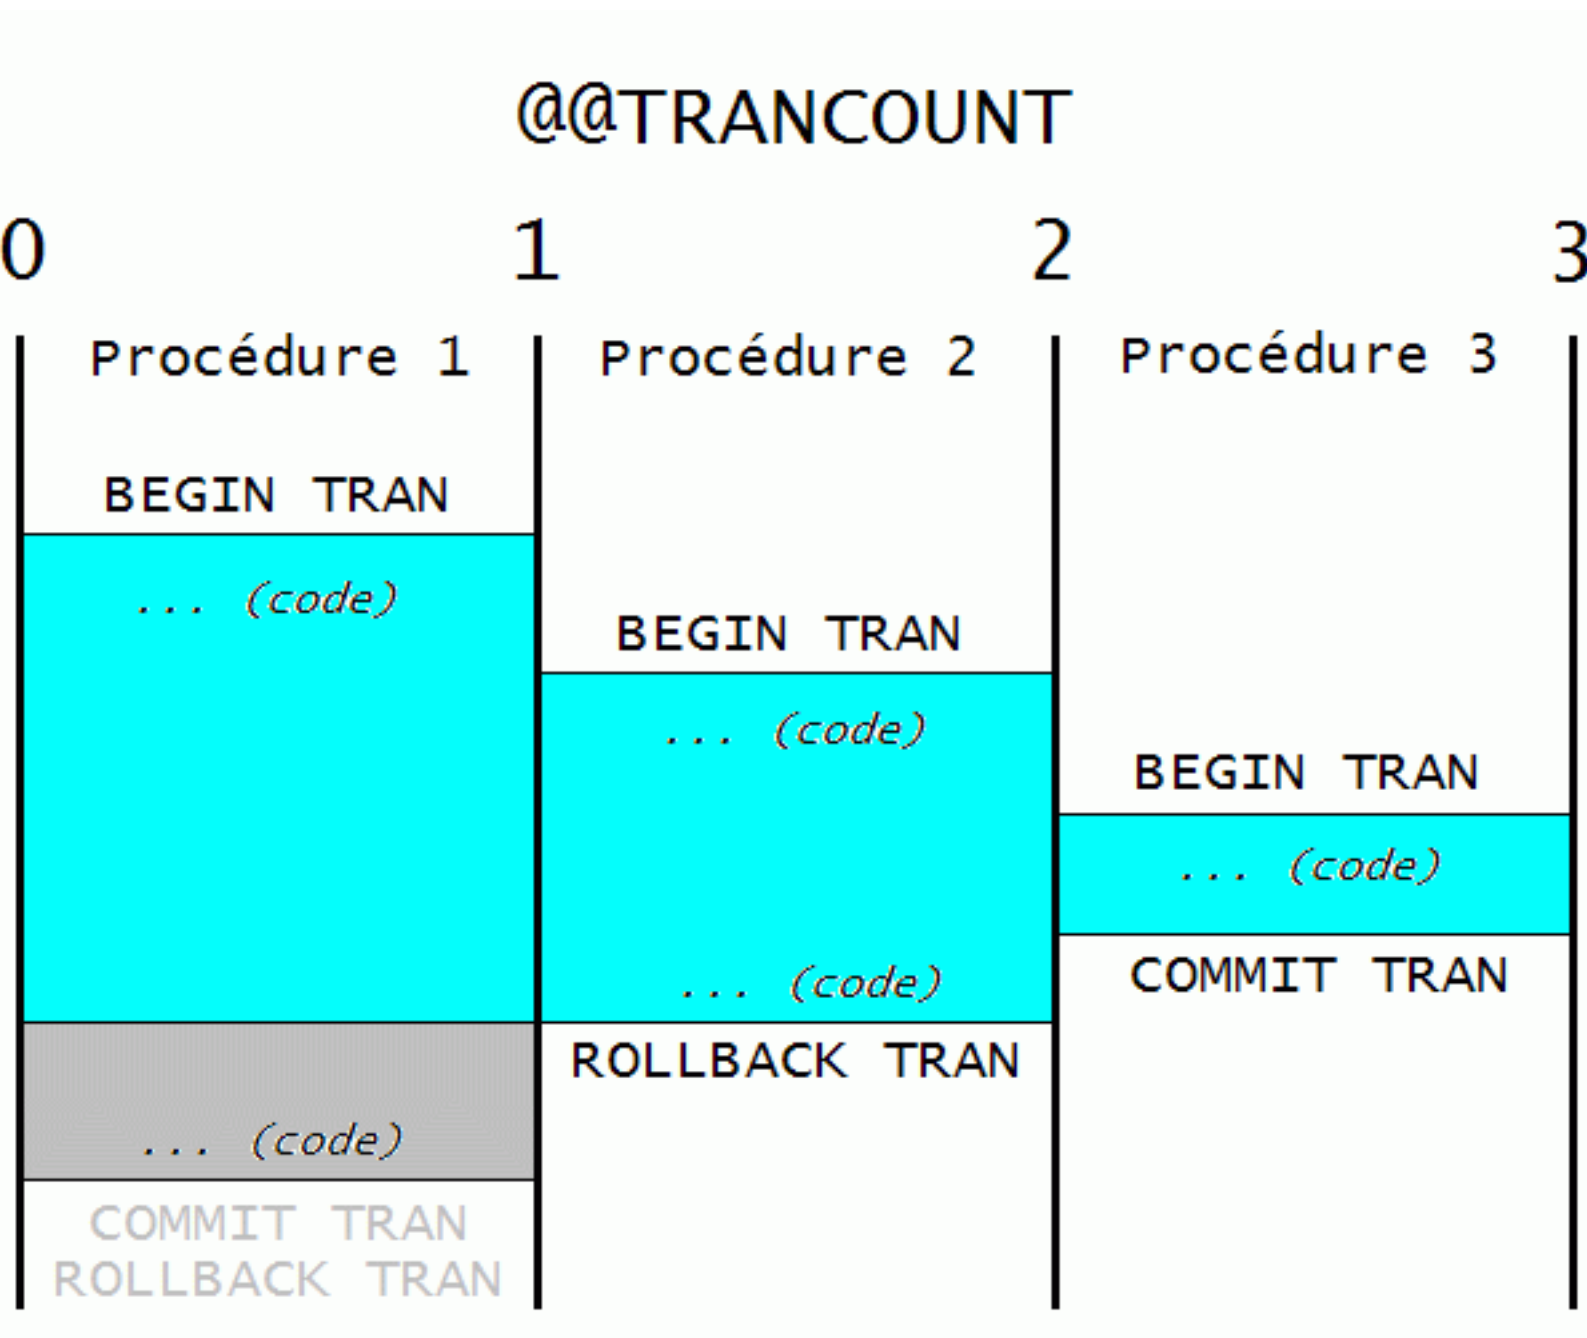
@@TRANCOUNT

0 1 2 3

Procédure 1

BEGIN TRAN

... (code)

... (code)

COMMIT TRAN
ROLLBACK TRAN

Procédure 2

BEGIN TRAN

... (code)

... (code)

ROLLBACK TRAN

Procédure 3

BEGIN TRAN

... (code)

COMMIT TRAN